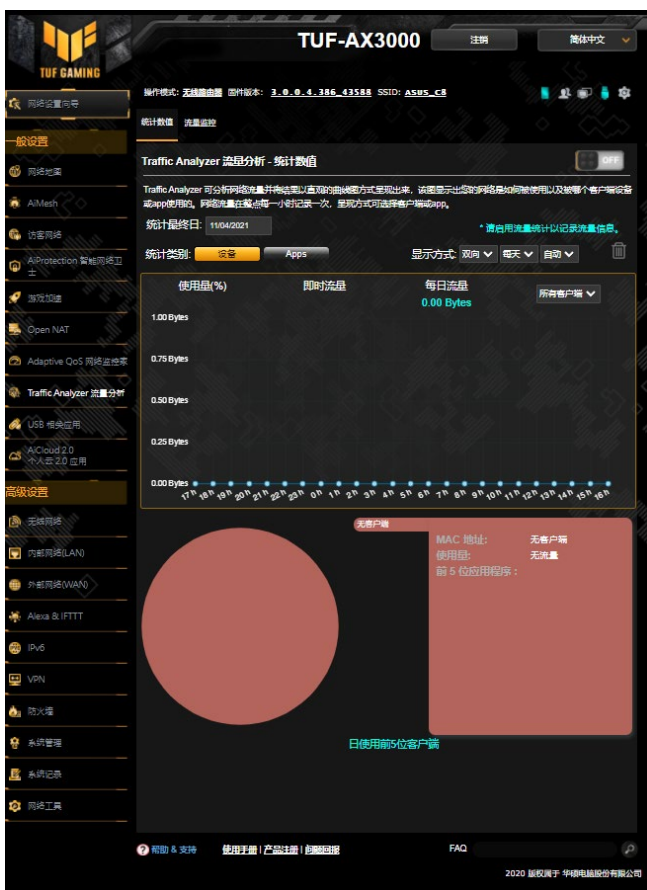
TUF GAMING

TUF-AX3000

注销

简体中文

操作模式: 无线路由器 固件版本: 3.0.0.4.386_43588 SSID: ASUS_C8

网络设置向导

一般设置

网络地图

AiMesh

访客网络

AiProtection 智能网络卫士

游戏加速

Open NAT

Adaptive QoS 网络监控家

Traffic Analyzer 流量分析

USB 相关应用

AiCloud 2.0 个人云 2.0 应用

高级设置

无线网络

内部网络(LAN)

外部网络(WAN)

Alexa & IFTTT

IPv6

VPN

防火墙

系统管理

系统记录

网络工具

统计数值 流量监控

Traffic Analyzer 流量分析 - 统计数值

OFF

Traffic Analyzer 可分析网络流量并将结果以直观的曲线图方式呈现出来，该图显示出您的网络是如何被使用以及被哪个客户端设备或app使用的。网络流量在整点每一小时记录一次，呈现方式可选择客户端或app。

统计最终日: 11/04/2021

* 请启用流量统计以记录流量信息。

统计类别: 设备 Apps

显示方式: 双向 每天 自动

使用量(%) 即时流量 每日流量

0.00 Bytes

所有客户端

1.00 Bytes

0.75 Bytes

0.50 Bytes

0.25 Bytes

0.00 Bytes

17h 18h 19h 20h 21h 22h 23h 0h 1h 2h 3h 4h 5h 6h 7h 8h 9h 10h 11h 12h 13h 14h 15h 16h

无客户端

MAC 地址: 无客户端

使用量: 无流量

前 5 位应用程序 :

日使用前5位客户端

帮助 & 支持 使用手册 | 产品注册 | 问题回报

FAQ

2020 版权属于 华硕电脑股份有限公司